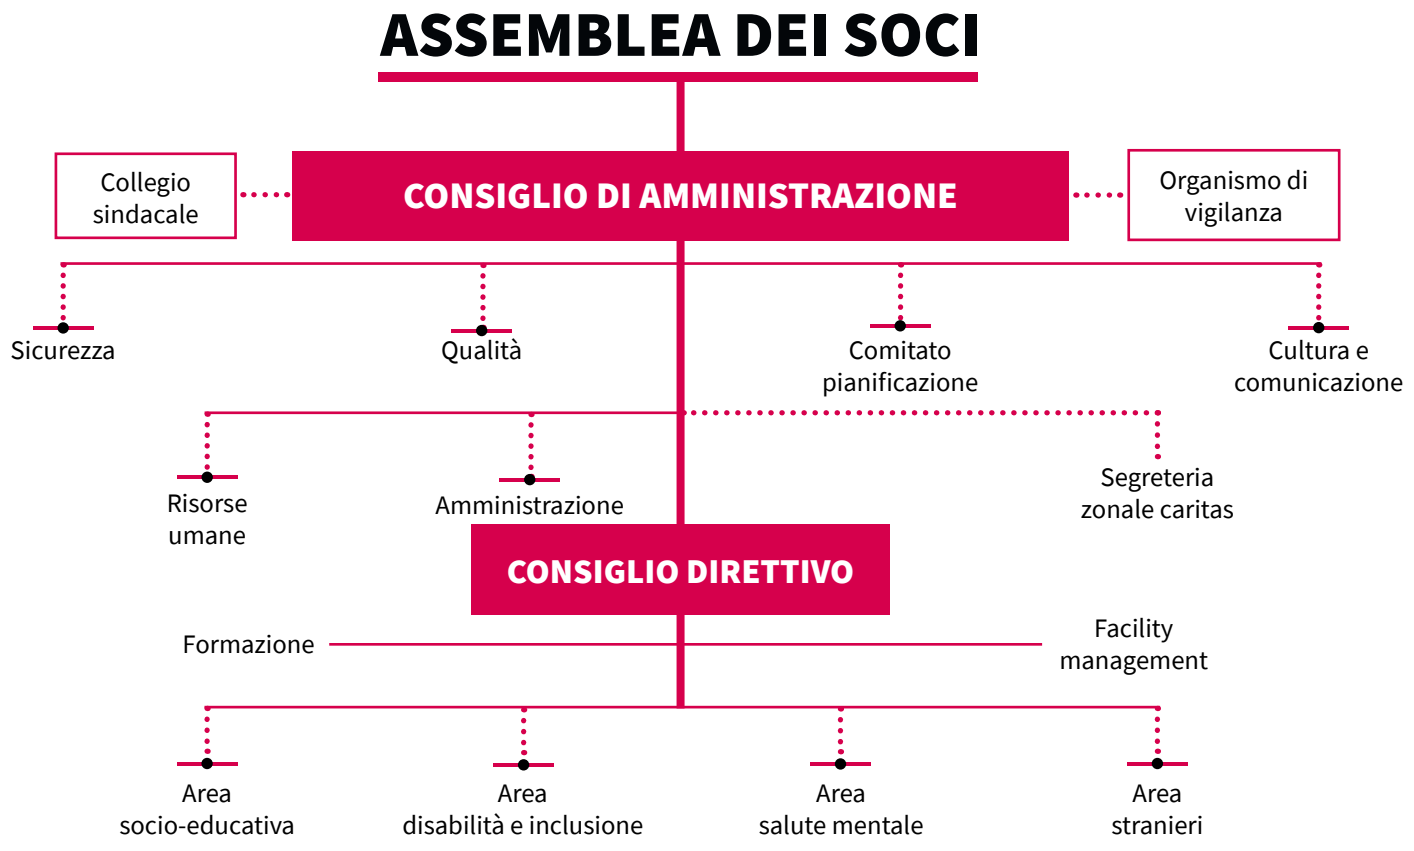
ASSEMBLEA DEI SOCI

Collegio sindacale

CONSIGLIO DI AMMINISTRAZIONE

Organismo di vigilanza

Sicurezza

Qualità

Comitato pianificazione

Cultura e comunicazione

Risorse umane

Amministrazione

Segreteria zonale caritas

CONSIGLIO DIRETTIVO

Formazione

Facility management

Area socio-educativa

Area disabilità e inclusione

Area salute mentale

Area stranieri